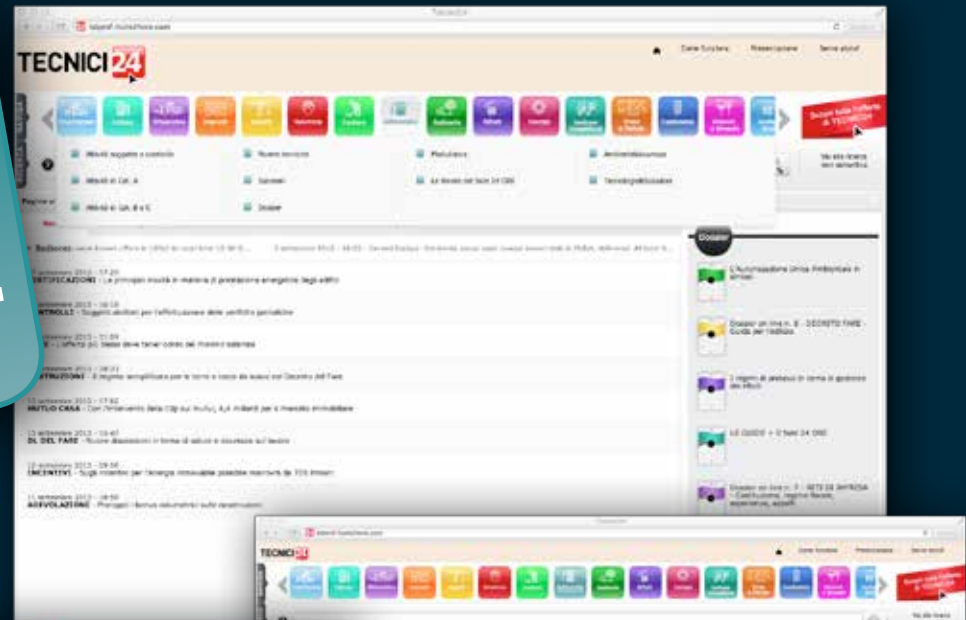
TECNICI24

Come funziona   Presentazione   Serve aiuto?

Dossier

L'Autorizzazione Unica Ambientale in arrivo

Dossier on line n. 8 - DECRETO FARE - Guida per l'edilizia

I regimi di prelievo in tema di gestione dei rifiuti

LE GUIDE + il Sole 24 ORE

CERTIFICAZIONI - Le principali novità in materia di prestazione energetica degli edifici

CONTROLLI - Suggerimenti per l'effettuazione delle verifiche periodiche

MUTUO CASA - Con l'inserimento della Cdp sui mutui, 4,6 miliardi per il mercato immobiliare

DL DEL FARE - Nuove disposizioni in tema di salute e sicurezza sul lavoro

INCENTIVI - Sugli incentivi per l'energia rinnovabile possibile riservare da 700 milioni

AGEVOLAZIONI - Proroghi i bonus volumetrici sulle ristrutturazioni

TECNICI24

Come funziona   Presentazione   Serve aiuto?